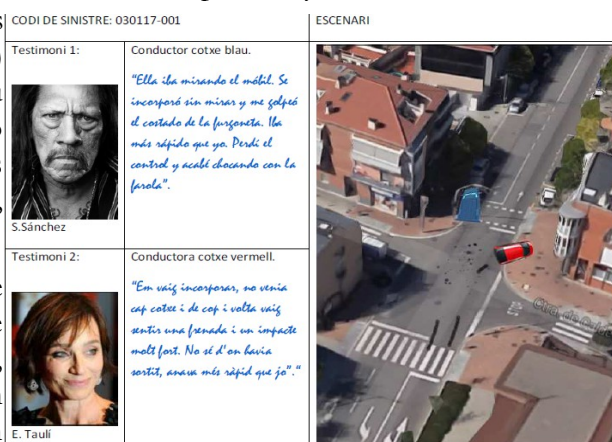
| CODI DE SINISTRE: 030117-001 | | ESCENARI |
|---|---|---|
| Testimoni 1: S.Sánchez | Conductor cotxe blau. "Ella iba mirando el móbil. Se incorporó sin mirar y me golpeó el costado de la furgoneta. Iba más rápido que yo. Perdí el control y acabé chocando con la farola". | |
| Testimoni 2: E. Taulí | Conductora cotxe vermell. "Em vaig incorporar, no venia cap cotxe i de cop i volta vaig sentir una frenada i un impacte molt fort. No sé d'on havia sortit, anava més ràpid que jo"." | |